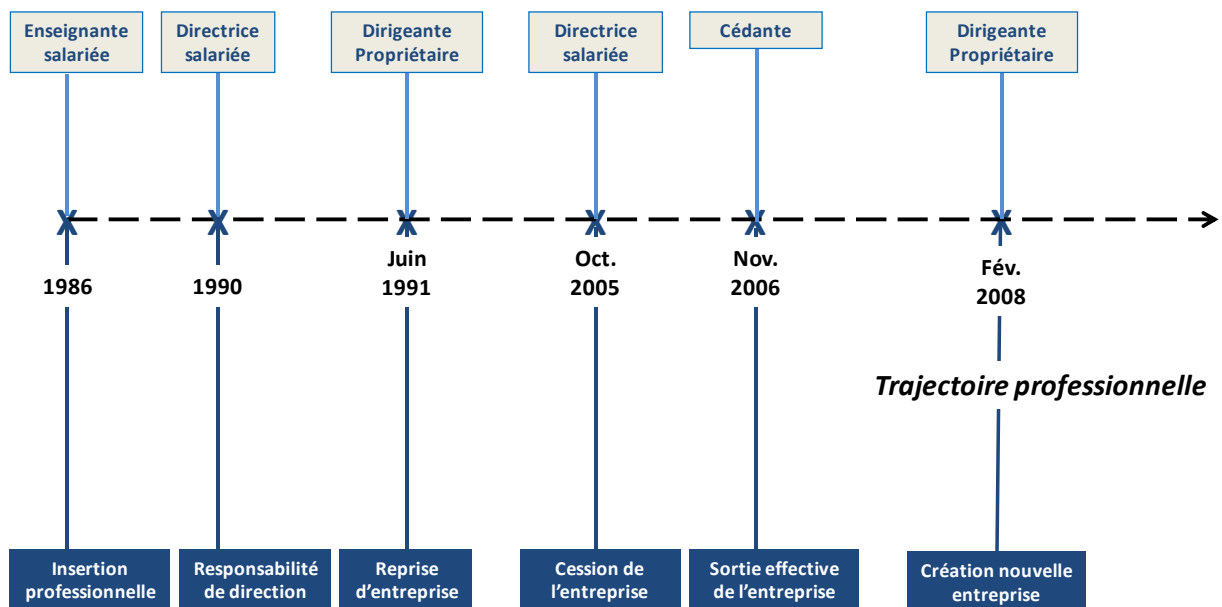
Enseignante salariée

Directrice salariée

Dirigeante Propriétaire

Directrice salariée

Cédante

Dirigeante Propriétaire

1986

1990

Juin 1991

Oct. 2005

Nov. 2006

Fév. 2008

Trajectoire professionnelle

Insertion professionnelle

Responsabilité de direction

Reprise d'entreprise

Cession de l'entreprise

Sortie effective de l'entreprise

Création nouvelle entreprise